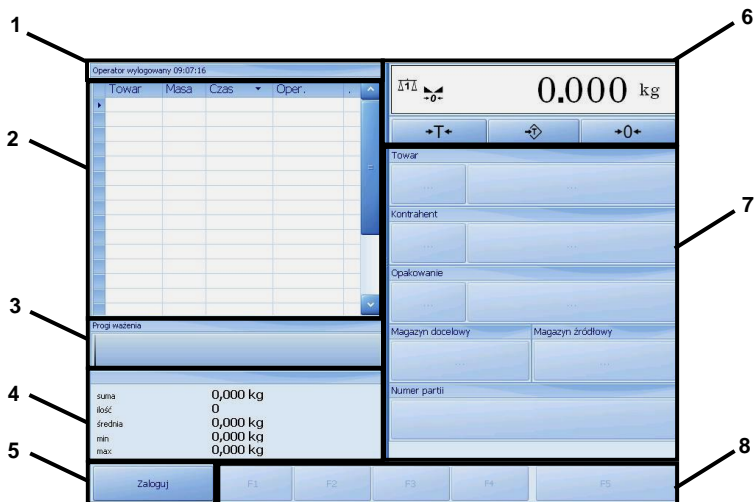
1

Operator wylogowany 09:07:16

| Towar | Masa | Czas | Oper. |
|---|---|---|---|

2

3

Progi ważenia

4

suma 0,000 kg
ilość 0
średnia 0,000 kg
min 0,000 kg
max 0,000 kg

5

Zaloguj

F1 F2 F3 F4 F5

6

0.000 kg

→T← →0←

7

Towar

...

Kontrahent

...

Opakowanie

...

Magazyn docelowy

Magazyn źródłowy

...

Numer partii

8